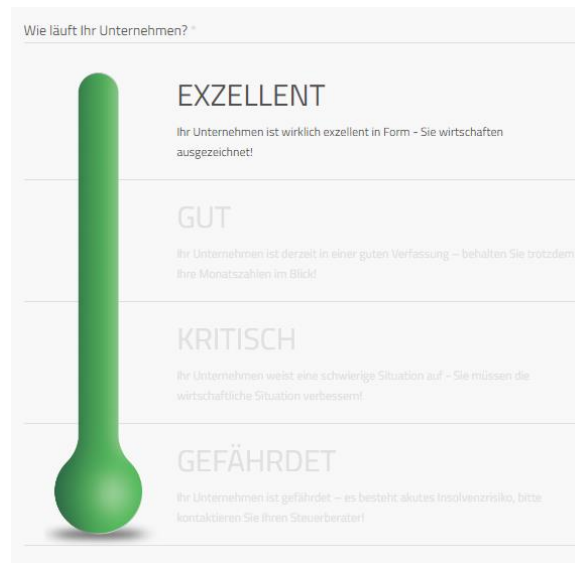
Wie läuft Ihr Unternehmen? *

EXZELLENT

Ihr Unternehmen ist wirklich exzellent in Form - Sie wirtschaften ausgezeichnet!

GUT

Ihr Unternehmen ist derzeit in einer guten Verfassung – behalten Sie trotzdem Ihre Monatszahlen im Blick!

KRITISCH

Ihr Unternehmen weist eine schwierige Situation auf - Sie müssen die wirtschaftliche Situation verbessern!

GEFÄHRDET

Ihr Unternehmen ist gefährdet – es besteht akutes Insolvenzrisiko, bitte kontaktieren Sie Ihren Steuerberater!